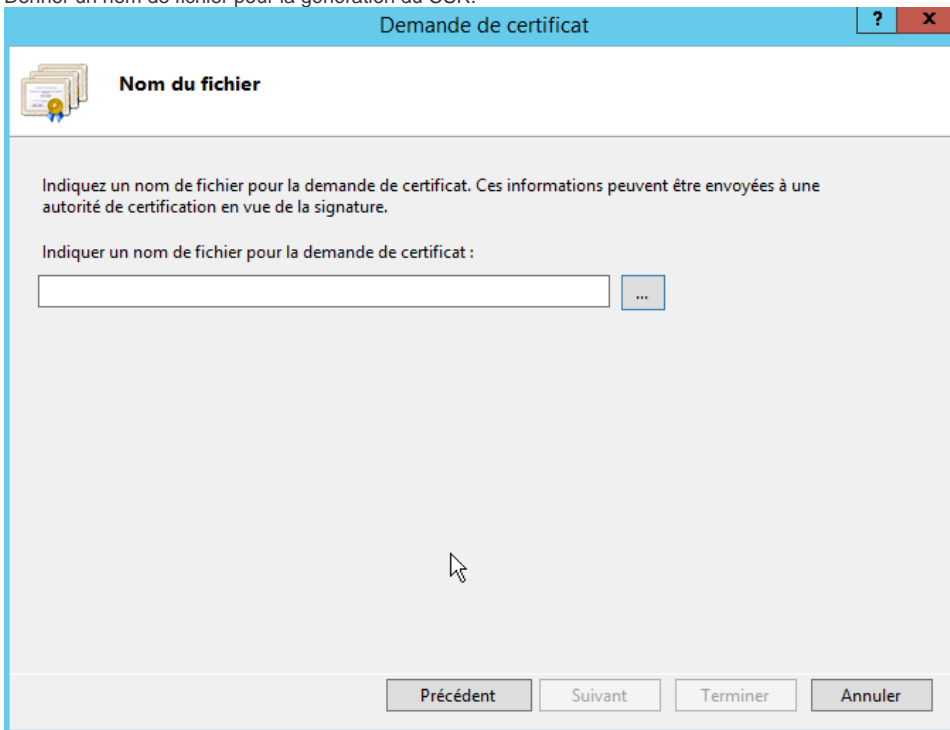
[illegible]

Demande de certificat

?

x

Nom du fichier

Indiquez un nom de fichier pour la demande de certificat. Ces informations peuvent être envoyées à une autorité de certification en vue de la signature.

Indiquer un nom de fichier pour la demande de certificat :

...

Précédent

Suivant

Terminer

Annuler